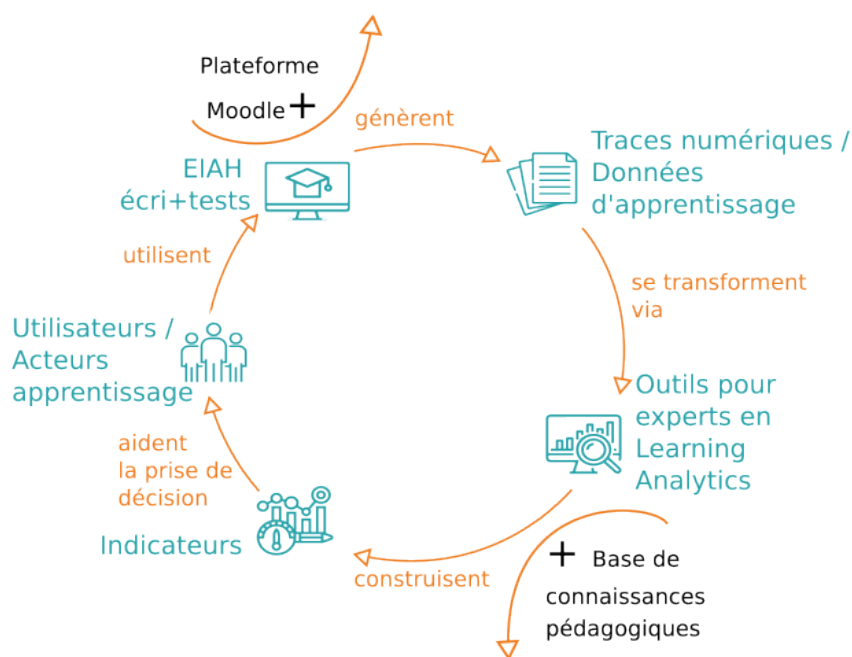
Plateforme Moodle +

génèrent

Traces numériques / Données d'apprentissage

EIAH écri+tests

utilisent

se transforment via

Utilisateurs / Acteurs apprentissage

Outils pour experts en Learning Analytics

aident la prise de décision

Indicateurs

construisent

+ Base de connaissances pédagogiques